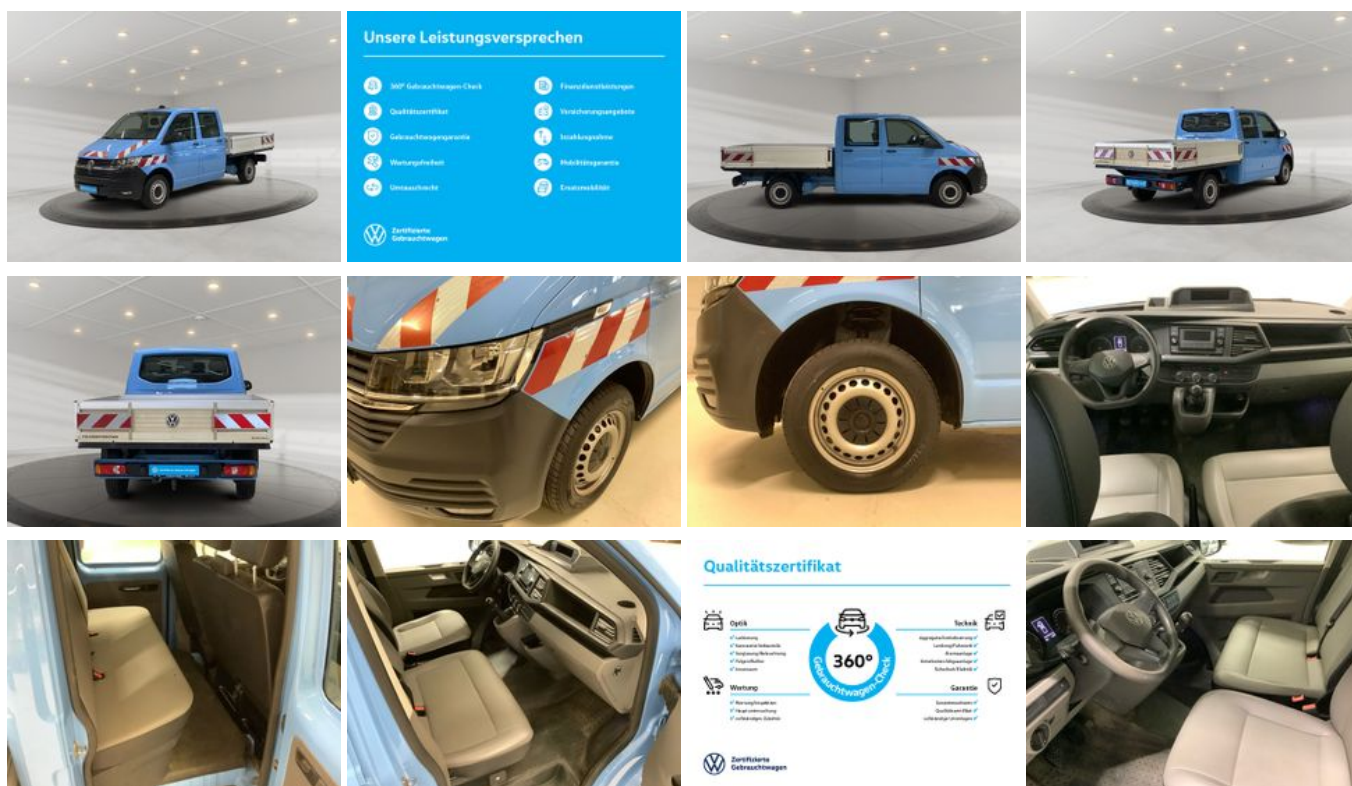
Unsere Leistungsversprechen

360° Gebrauchtwagen-Check
Qualitätszertifikat
Gebrauchtwagengarantie
Wartungsfreiheit
Umtauschrecht

Finanzdienstleistungen
Versicherungsangebote
Inzahlungnahme
Mobilitätsgarantie
Ersatzmobilität

Zertifizierte Gebrauchtwagen

Qualitätszertifikat

Optik
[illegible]

Wartung
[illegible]

360° Gebrauchtwagen-Check

Technik
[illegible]

Garantie
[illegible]

Zertifizierte Gebrauchtwagen